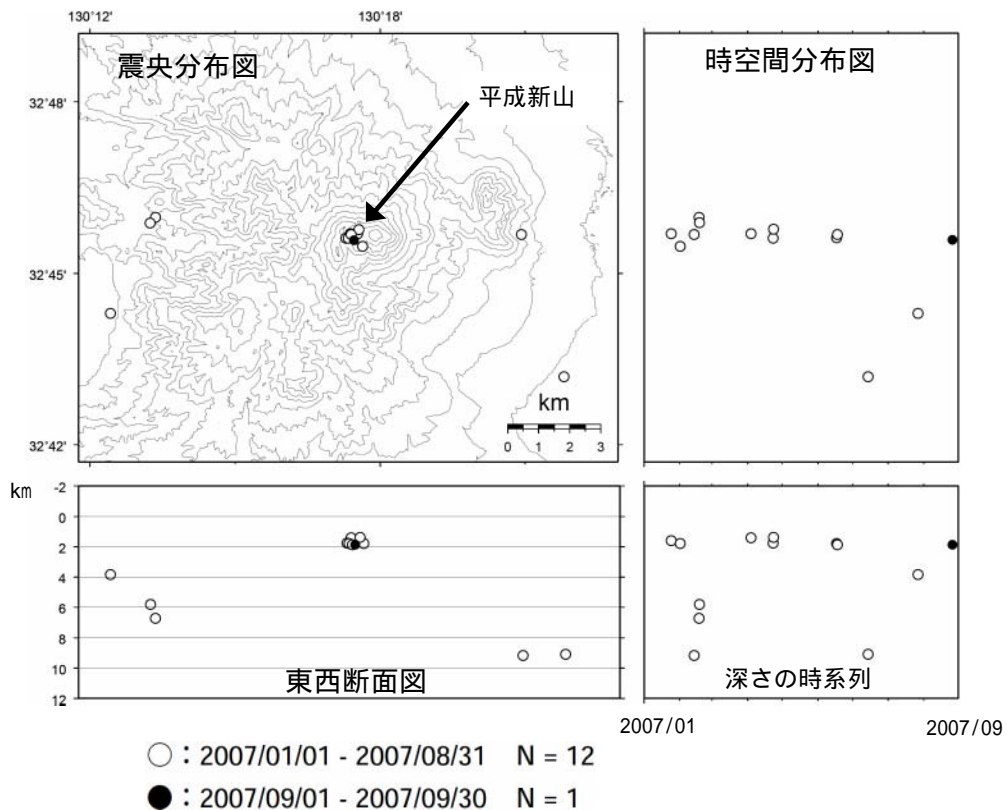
130°12'
130°18'

震央分布図

平成新山

32°48'

32°45'

32°42'

km
0 1 2 3

時空間分布図

km -2
0
2
4
6
8
10
12

東西断面図

深さの時系列

2007/01
2007/09

○：2007/01/01 - 2007/08/31 N = 12
●：2007/09/01 - 2007/09/30 N = 1